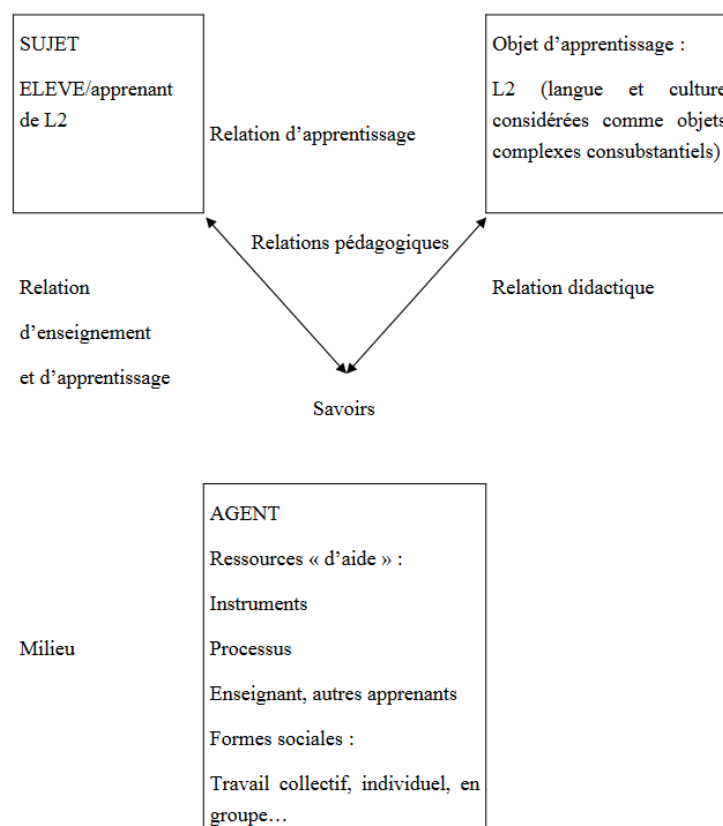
SUJET

ELEVE/apprenant de L2

Relation d'apprentissage

Objet d'apprentissage :

L2 (langue et culture considérées comme objets complexes consubstantiels)

Relations pédagogiques

Relation

d'enseignement

et d'apprentissage

Relation didactique

Savoirs

AGENT

Ressources « d'aide » :

Instruments

Milieu

Processus

Enseignant, autres apprenants

Formes sociales :

Travail collectif, individuel, en groupe…